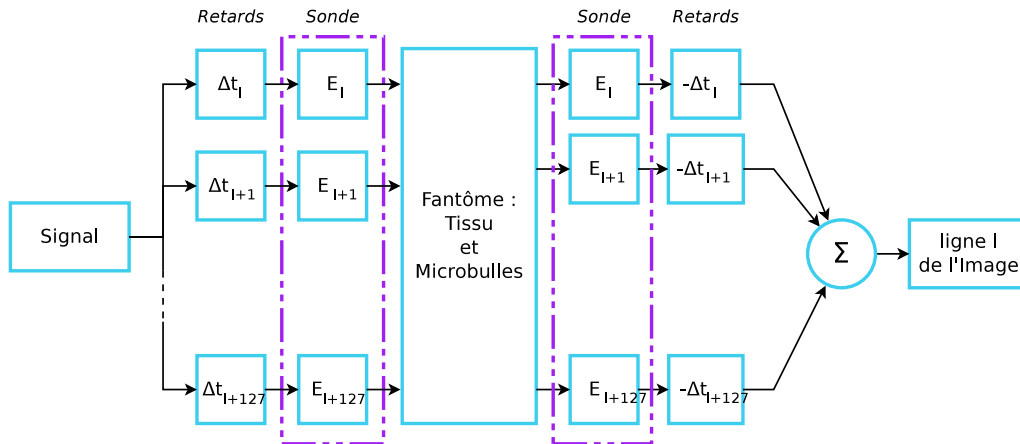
Retards
Sonde
Sonde
Retards

Signal

$\Delta t_I$
$\Delta t_{I+1}$
$\Delta t_{I+127}$

$E_I$
$E_{I+1}$
$E_{I+127}$

Fantôme : Tissu et Microbulles

$E_I$
$E_{I+1}$
$E_{I+127}$

$-\Delta t_I$
$-\Delta t_{I+1}$
$-\Delta t_{I+127}$

$\Sigma$

ligne I de l'Image